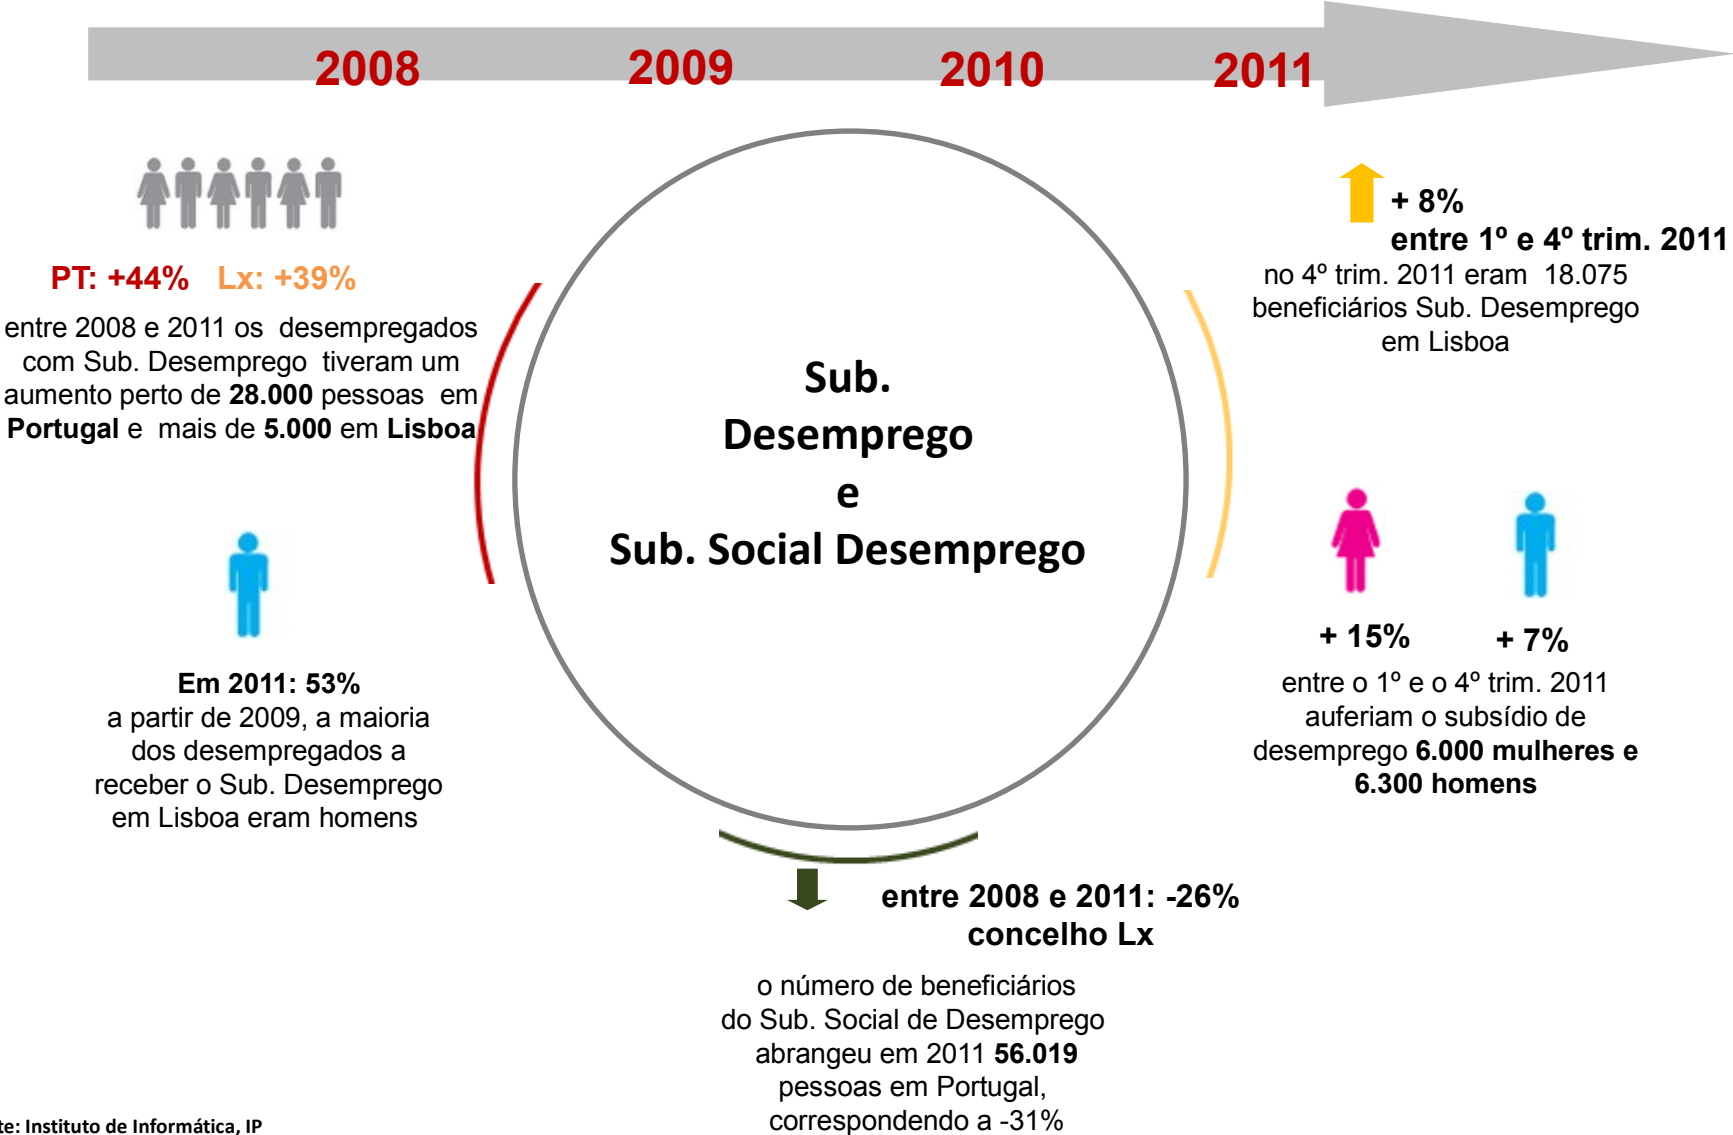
2008 2009 2010 2011

PT: +44% Lx: +39%

entre 2008 e 2011 os desempregados com Sub. Desemprego tiveram um aumento perto de **28.000** pessoas em **Portugal** e mais de **5.000** em **Lisboa**

Em 2011: 53%
a partir de 2009, a maioria dos desempregados a receber o Sub. Desemprego em Lisboa eram homens

Sub. Desemprego e Sub. Social Desemprego

+ 8%
entre 1º e 4º trim. 2011
no 4º trim. 2011 eram 18.075 beneficiários Sub. Desemprego em Lisboa

+ 15% + 7%
entre o 1º e o 4º trim. 2011 auferiam o subsídio de desemprego **6.000 mulheres e 6.300 homens**

entre 2008 e 2011: -26%
concelho Lx

o número de beneficiários do Sub. Social de Desemprego abrangeu em 2011 **56.019** pessoas em Portugal, correspondendo a -31%

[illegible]te: Instituto de Informática, IP